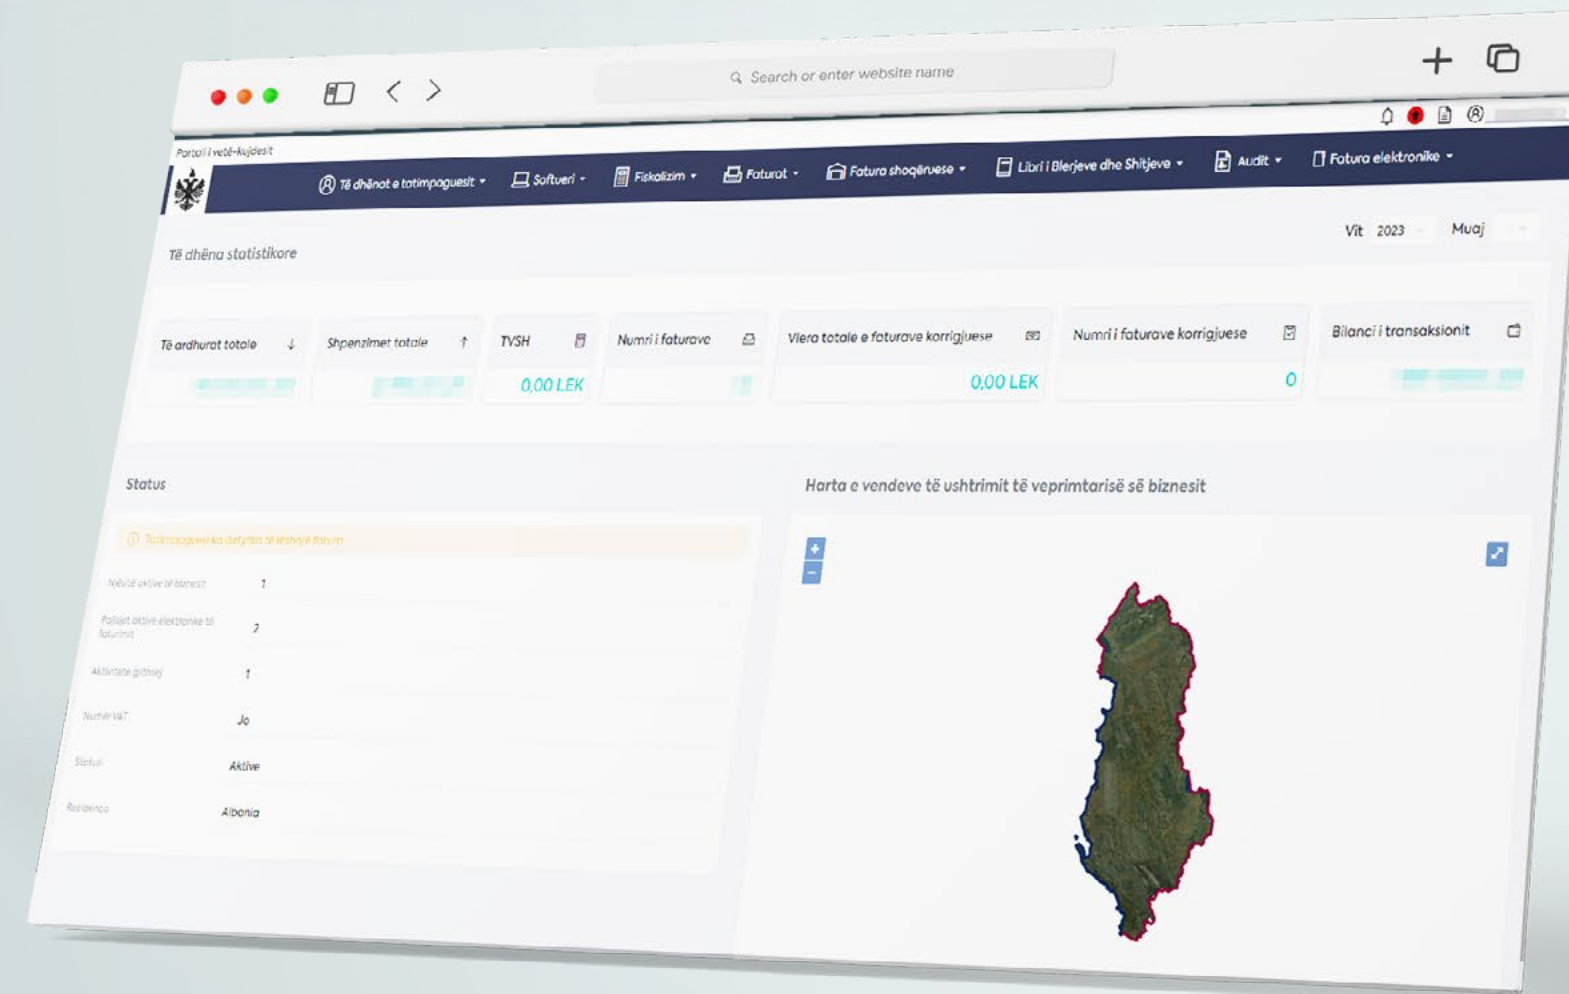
Search or enter website name

Portali i vetë-kujdesit

Të dhënat e tatimpaguesit ▾ Softueri ▾ Fiskalizim ▾ Faturat ▾ Fatura shoqëruese ▾ Libri i Blerjeve dhe Shitjeve ▾ Audit ▾ Fatura elektronike ▾

Vit 2023 Muaj

Të dhëna statistikore

| Të ardhurat totale | Shpenzimet totale | TVSH | Numri i faturave | Vlera totale e faturave korrigjuese | Numri i faturave korrigjuese | Bilanci i transaksionit |
|---|---|---|---|---|---|---|
| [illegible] | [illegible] | 0,00 LEK | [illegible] | 0,00 LEK | 0 | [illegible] |

Status

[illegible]

| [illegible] | 1 |
|---|---|
| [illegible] | 2 |
| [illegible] | 1 |
| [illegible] | Jo |
| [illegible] | Aktive |
| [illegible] | Albania |

Harta e vendeve të ushtrimit të veprimtarisë së biznesit

+
−